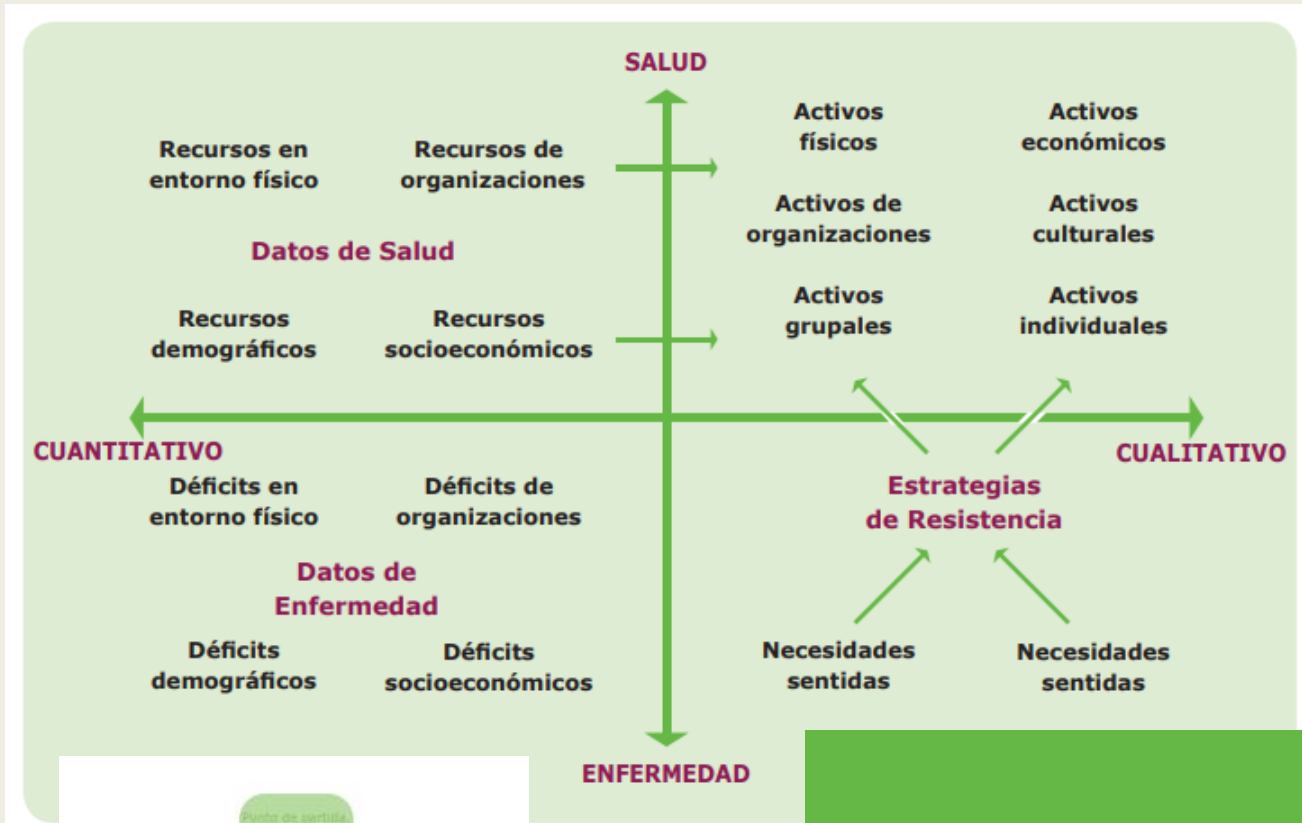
SALUD

Recursos en entorno físico

Recursos de organizaciones

Datos de Salud

Recursos demográficos

Recursos socioeconómicos

Activos físicos

Activos económicos

Activos de organizaciones

Activos culturales

Activos grupales

Activos individuales

CUANTITATIVO

CUALITATIVO

Déficits en entorno físico

Déficits de organizaciones

Datos de Enfermedad

Déficits demográficos

Déficits socioeconómicos

Estrategias de Resistencia

Necesidades sentidas

Necesidades sentidas

ENFERMEDAD

Punto de partida